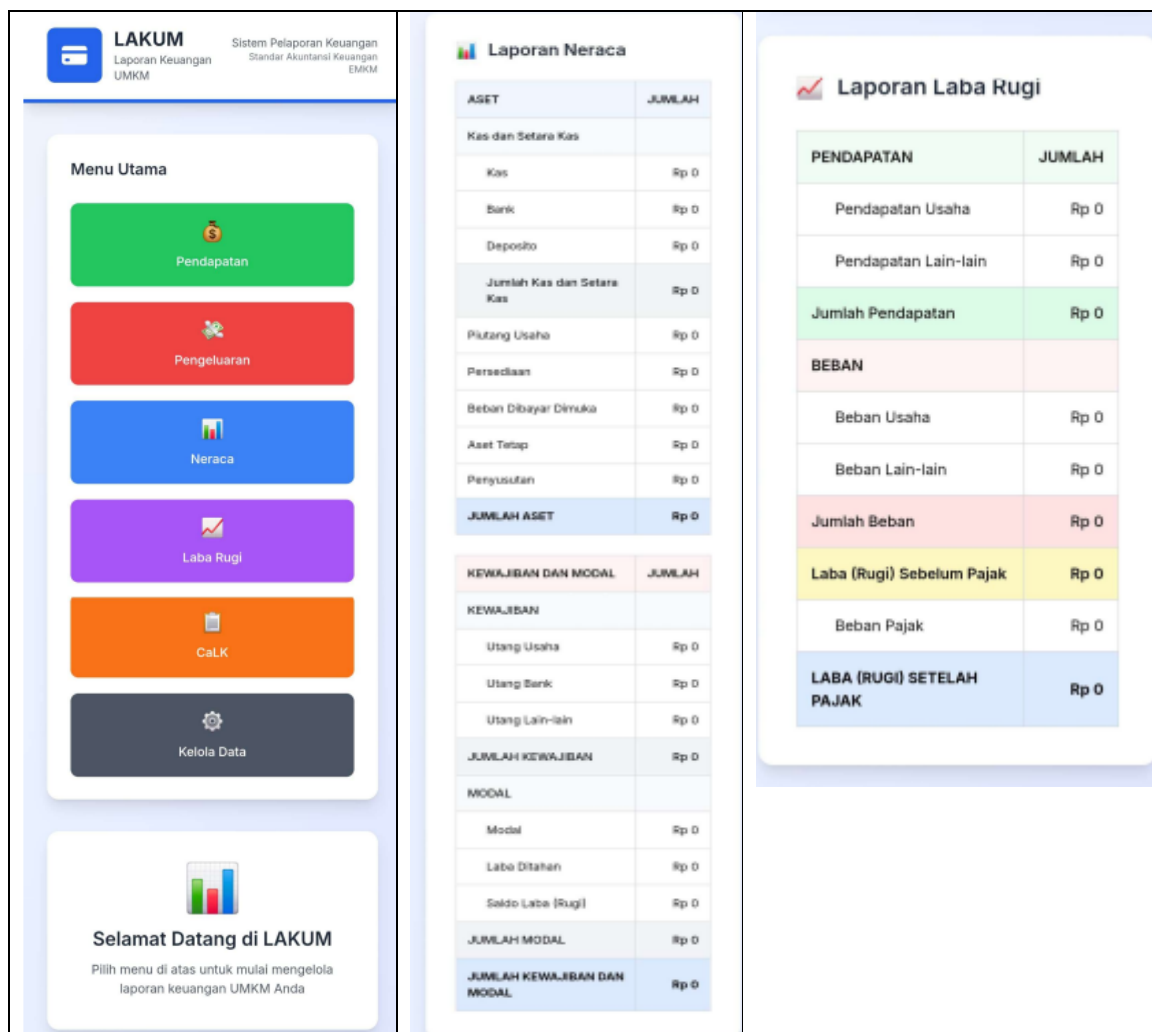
LAKUM
Laporan Keuangan UMKM

Sistem Pelaporan Keuangan
Standar Akuntansi Keuangan EMKM

Menu Utama

Pendapatan

Pengeluaran

Neraca

Laba Rugi

CaLK

Kelola Data

Selamat Datang di LAKUM

Pilih menu di atas untuk mulai mengelola laporan keuangan UMKM Anda

Laporan Neraca

| ASET | JUMLAH |
|---|---|
| Kas dan Setara Kas | |
| Kas | Rp 0 |
| Bank | Rp 0 |
| Deposito | Rp 0 |
| Jumlah Kas dan Setara Kas | Rp 0 |
| Piutang Usaha | Rp 0 |
| Persediaan | Rp 0 |
| Beban Dibayar Dimuka | Rp 0 |
| Aset Tetap | Rp 0 |
| Penyusutan | Rp 0 |
| JUMLAH ASET | Rp 0 |

| KEWAJIBAN DAN MODAL | JUMLAH |
|---|---|
| KEWAJIBAN | |
| Utang Usaha | Rp 0 |
| Utang Bank | Rp 0 |
| Utang Lain-lain | Rp 0 |
| JUMLAH KEWAJIBAN | Rp 0 |
| MODAL | |
| Modal | Rp 0 |
| Laba Ditahan | Rp 0 |
| Saldo Laba (Rugi) | Rp 0 |
| JUMLAH MODAL | Rp 0 |
| JUMLAH KEWAJIBAN DAN MODAL | Rp 0 |

Laporan Laba Rugi

| PENDAPATAN | JUMLAH |
|---|---|
| Pendapatan Usaha | Rp 0 |
| Pendapatan Lain-lain | Rp 0 |
| Jumlah Pendapatan | Rp 0 |
| BEBAN | |
| Beban Usaha | Rp 0 |
| Beban Lain-lain | Rp 0 |
| Jumlah Beban | Rp 0 |
| Laba (Rugi) Sebelum Pajak | Rp 0 |
| Beban Pajak | Rp 0 |
| LABA (RUGI) SETELAH PAJAK | Rp 0 |